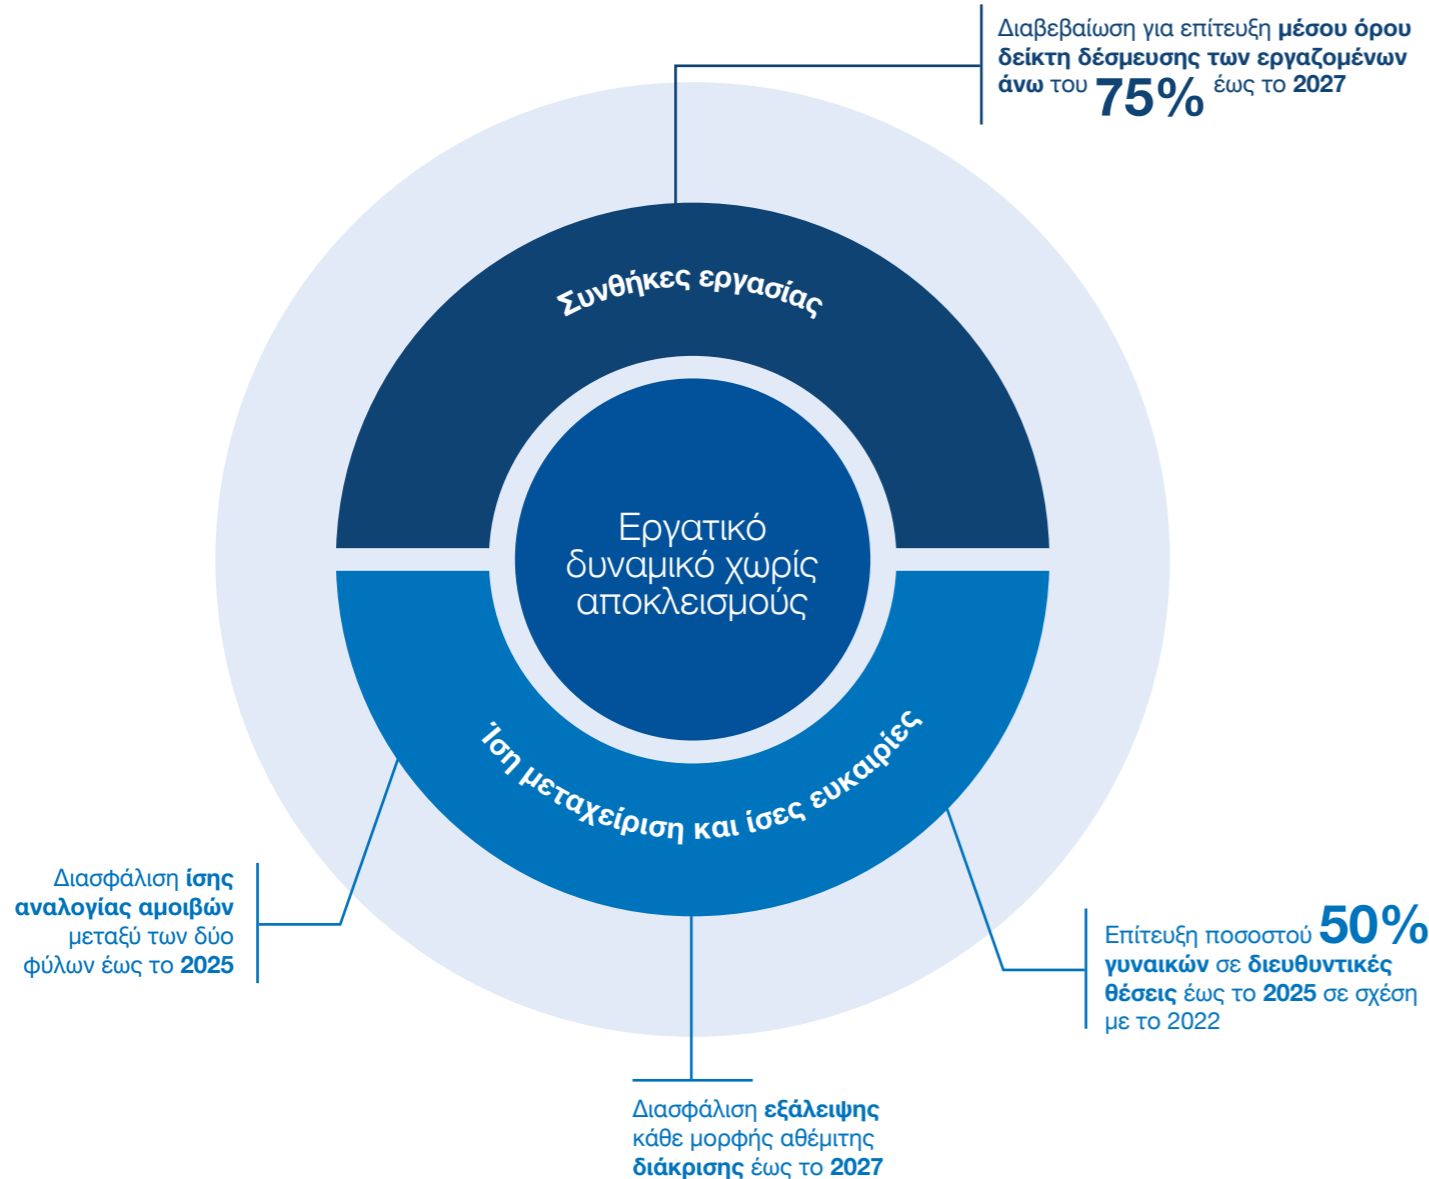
Διαβεβαίωση για επίτευξη μέσου όρου δείκτη δέσμευσης των εργαζομένων άνω του 75% έως το 2027

Συνθήκες εργασίας

Εργατικό δυναμικό χωρίς αποκλεισμούς

Ίση μεταχείριση και ίσες ευκαιρίες

Διασφάλιση ίσης αναλογίας αμοιβών μεταξύ των δύο φύλων έως το 2025

Επίτευξη ποσοστού 50% γυναικών σε διευθυντικές θέσεις έως το 2025 σε σχέση με το 2022

Διασφάλιση εξάλειψης κάθε μορφής αθέμιτης διάκρισης έως το 2027